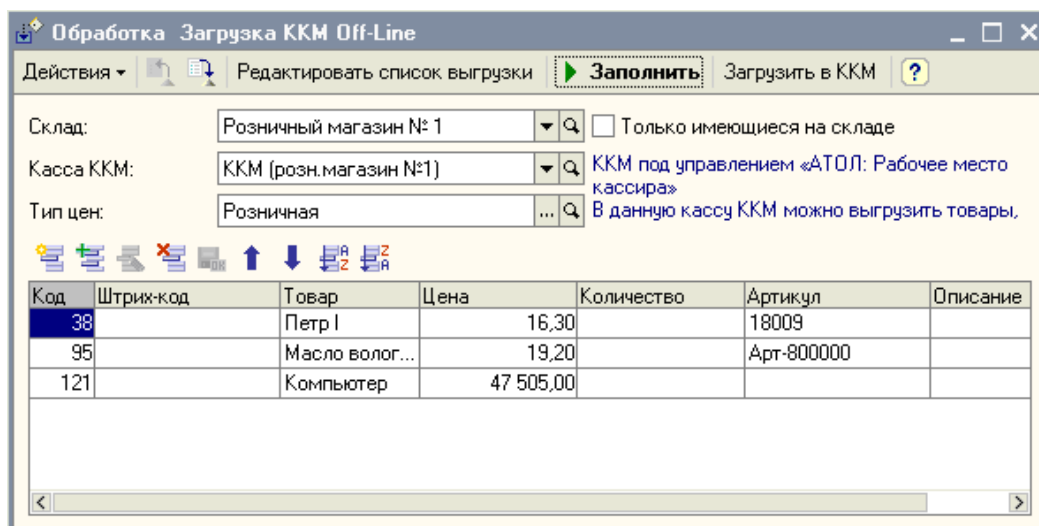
Обработка Загрузка ККМ Off-Line

Действия ▾ Редактировать список выгрузки ▶ Заполнить Загрузить в ККМ ?

Склад: Розничный магазин № 1 Только имеющиеся на складе

Касса ККМ: ККМ (розн.магазин №1) ККМ под управлением «АТОЛ: Рабочее место кассира»

Тип цен: Розничная В данную кассу ККМ можно выгрузить товары,

| Код | Штрих-код | Товар | Цена | Количество | Артикул | Описание |
|---|---|---|---|---|---|---|
| 38 | | Петр I | 16,30 | | 18009 | |
| 95 | | Масло волог... | 19,20 | | Арт-800000 | |
| 121 | | Компьютер | 47 505,00 | | | |